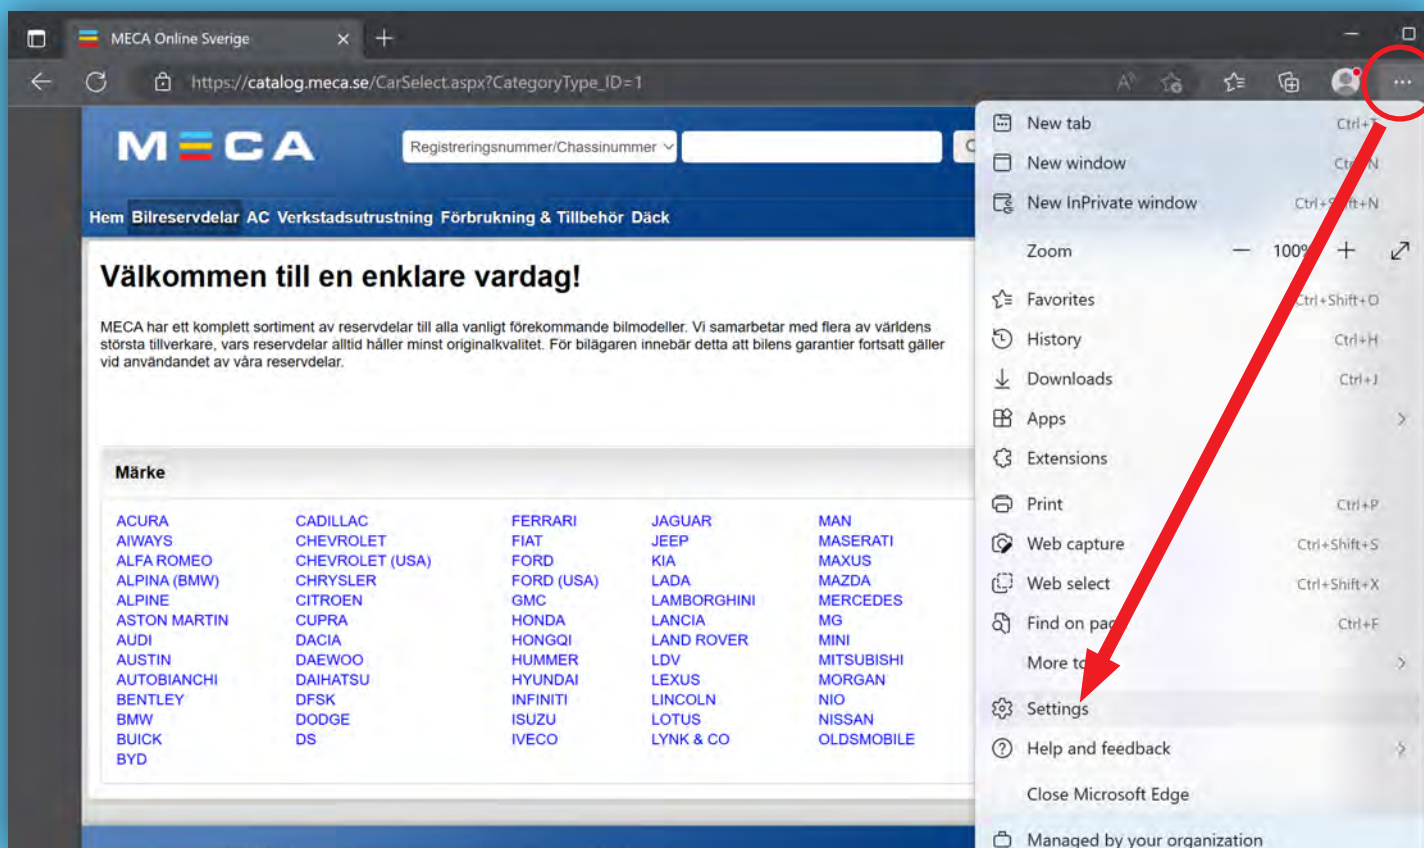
MECA Online Sverige

https://catalog.meca.se/CarSelect.aspx?CategoryType_ID=1

MECA

Registreringsnummer/Chassinummer

Hem Bilreservdelar AC Verkstadsutrustning Förbrukning & Tillbehör Däck

Välkommen till en enklare vardag!

MECA har ett komplett sortiment av reservdelar till alla vanligt förekommande bilmodeller. Vi samarbetar med flera av världens största tillverkare, vars reservdelar alltid håller minst originalkvalitet. För bilägaren innebär detta att bilens garantier fortsatt gäller vid användandet av våra reservdelar.

Märke

ACURA
AIWAYS
ALFA ROMEO
ALPINA (BMW)
ALPINE
ASTON MARTIN
AUDI
AUSTIN
AUTOBIANCHI
BENTLEY
BMW
BUICK
BYD

CADILLAC
CHEVROLET
CHEVROLET (USA)
CHRYSLER
CITROEN
CUPRA
DACIA
DAEWOO
DAIHATSU
DFSK
DODGE
DS

FERRARI
FIAT
FORD
FORD (USA)
GMC
HONDA
HONGQI
HUMMER
HYUNDAI
INFINITI
ISUZU
IVECO

JAGUAR
JEEP
KIA
LADA
LAMBORGHINI
LANCIA
LAND ROVER
LDV
LEXUS
LINCOLN
LOTUS
LYNK & CO

MAN
MASERATI
MAXUS
MAZDA
MERCEDES
MG
MINI
MITSUBISHI
MORGAN
NIO
NISSAN
OLDSMOBILE

New tab Ctrl+T
New window Ctrl+N
New InPrivate window Ctrl+Shift+N
Zoom — 100% +
Favorites Ctrl+Shift+O
History Ctrl+H
Downloads Ctrl+J
Apps
Extensions
Print Ctrl+P
Web capture Ctrl+Shift+S
Web select Ctrl+Shift+X
Find on pa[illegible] Ctrl+F
More to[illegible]
Settings
Help and feedback
Close Microsoft Edge
Managed by your organization